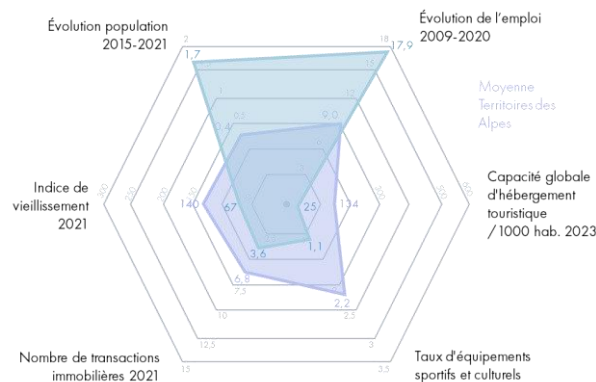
Évolution population 2015-2021

Évolution de l'emploi 2009-2020

Moyenne Territoires des Alpes

Capacité globale d'hébergement touristique / 1000 hab. 2023

Indice de vieillissement 2021

Nombre de transactions immobilières 2021

Taux d'équipements sportifs et culturels

2
1,7
1
0,5
0,4
18
17,9
15
12
9,0
6
500
300
250
134
25
300
250
200
150
140
67
3,6
1,1
6,8
7,5
10
12,5
15
2,2
2,5
3
3,5